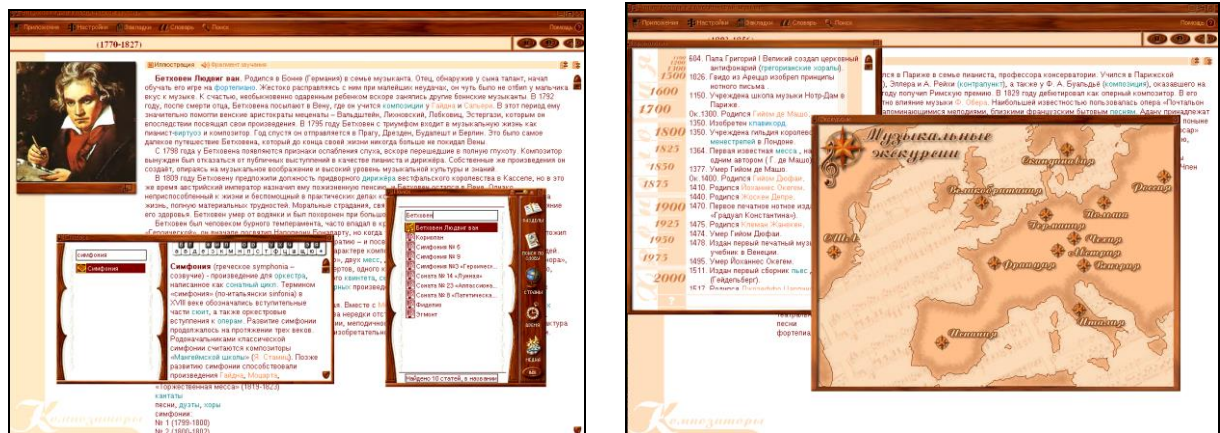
Приложения Настройки Закладки Словарь Поиск Помощь

(1770-1827)

Иллюстрация Фрагмент звучания

Бетховен Людвиг ван. Родился в Бонне (Германия) в семье музыканта. Отец, обнаружив у сына талант, начал обучать его игре на фортепиано. Жестоко расправляясь с ним при малейших неудачах, он чуть было не отбил у мальчика вкус к музыке. К счастью, необыкновенно одаренным ребенком вскоре занялись другие боннские музыканты. В 1792 году, после смерти отца, Бетховен переселяется в Вену, где он учится композиции у Гайдна и Сальери. В этот период ему значительно помогли венские аристократы меценаты – Вальдштейн, Лихновский, Лобковиц, Эстергази, которым он впоследствии посвящал свои произведения. В 1795 году Бетховен с триумфом входит в музыкальную жизнь как пианист-виртуоз и композитор. Год спустя он отправляется в Прагу, Дрезден, Будапешт и Берлин. Это было самое далекое путешествие Бетховена, который до конца своей жизни никогда больше не покидал Вены.

С 1798 года у Бетховена появляются признаки ослабления слуха, вскоре перешедшие в полную глухоту. Композитор вынужден был отказаться от публичных выступлений в качестве пианиста и дирижёра. Собственные же произведения он создает, опираясь на музыкальное воображение и высокий уровень музыкальной культуры и знаний.

В 1809 году Бетховену предложили должность придворного дирижёра вестфальского королевства в Касселе, но в это же время австрийский император назначил ему пожизненную пенсию и Бетховен остался в Вене. Полная непрерывных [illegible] жизни и беспокойный в практических делах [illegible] жизнь, полную материальных трудностей. Моральные страдания, связ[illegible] его здоровья. Бетховен умер от водянки и был похоронен при большом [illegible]

Бетховен был человеком бурного темперамента, часто впадал в к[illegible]

симфония
Симфония

Симфония (греческое symphonia – созвучие) – произведение для оркестра, написанное как сонатный цикл. Термином «симфония» (по-итальянски sinfonia) в XVIII веке обозначались вступительные части сюит, а также оркестровые вступления к операм. Развитие симфонии продолжалось на протяжении трех веков. Родоначальниками классической симфонии считаются композиторы «Мангеймской школы» (Я. Стамиц). Позже развитие симфонии способствовали произведения Гайдна, Моцарта,

«Торжественная месса» (1819-1823)
кантаты
песни, дуэты, хоры
симфонии:
№ 1 (1799-1800)
№ 2 (1800-1802)

Бетховен
Бетховен Людвиг ван
Кориолан
Симфония № 5
Симфония № 9
Симфония №3 «Героическ...
Соната № 14 «Лунная»
Соната № 23 «Аппассиона...
Соната № 8 «Патетическа...
Фиделио
Эгмонт
Найдено 10 статей, в названии

Разделы
Поиск по тексту
Страны
Жанры
Недели

Композиторы

Приложения Настройки Закладки Словарь Поиск Помощь

1500
1600
1700
1800
1825
1850
1875
1900
1925
1950
1975
2000

604. Папа Григорий I Великий создал церковный антифонарий (григорианские хоралы).
1026. Гвидо из Ареццо изобрел принципы нотного письма.
1150. Учреждена школа музыки Нотр-Дам в Париже.
Ок. 1300. Родился Гийом де Машо.
1350. Изобретен клавикорд.
1350. Учреждена гильдия королевских менестрелей в Лондоне.
1364. Первая известная месса, на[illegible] одним автором ( Г. де Машо).
1377. Умер Гийом де Машо.
Ок. 1400. Родился Гийом Дюфаи.
1410. Родился Иоханнес Океген.
1440. Родился Жоскен Депре.
1470. Первое печатное нотное изд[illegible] «Градуал Константина».
1475. Родился Клеман Жаннекен.
1474. Умер Гийом Дюфаи.
1478. Издан первый печатный музыкальный учебник в Венеции.
1495. Умер Иоханнес Океген.
1511. Издан первый сборник пьес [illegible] (Гейдельберг).
1517. Родился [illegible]

в Париже в семье пианиста, профессора консерватории. Учился в Парижской ), Эллера и А. Рейхи (контрапункт), а также у Ф. А. Буальдьё (композиция), оказавшего на получил Римскую премию. В 1829 году дебютировал как оперный композитор. В его влияние музыки Ф. Обера. Наибольшей известностью пользовалась опера «Почтальон запоминающимися мелодиями, близкими французским бытовым песням. Адану принадлежат

Музыкальные экскурсии

Скандинавия
Великобритания
Россия
Польша
Германия
Чехия
Австрия
Франция
Венгрия
США
Италия
Испания

песни
фортепиано

Композиторы